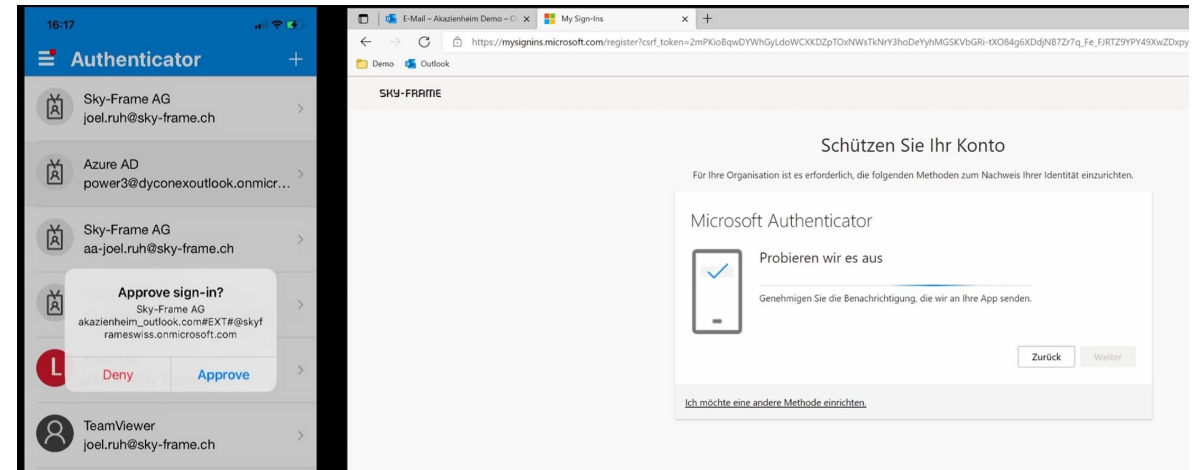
16:17

Authenticator

+

Sky-Frame AG
joel.ruh@sky-frame.ch

Azure AD
power3@dyconexoutlook.onmicr...

Sky-Frame AG
aa-joel.ruh@sky-frame.ch

Approve sign-in?
Sky-Frame AG
akazienheim_outlook.com#EXT#@skyframeswiss.onmicrosoft.com

Deny Approve

TeamViewer
joel.ruh@sky-frame.ch

E-Mail – Akazienheim Demo – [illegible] My Sign-Ins

https://mysignins.microsoft.com/register?csrf_token=2mPKioBqwDYWhGyLdoWCXKDZpTOxNWsTkNrY3hoDeYyhMGSKVbGRi-tXO84g6XDdjNB7Zr7q_Fe_FJRTZ9YPY49XwZDxpy

Demo Outlook

SKY-FRAME

Schützen Sie Ihr Konto

Für Ihre Organisation ist es erforderlich, die folgenden Methoden zum Nachweis Ihrer Identität einzurichten.

Microsoft Authenticator

Probieren wir es aus

Genehmigen Sie die Benachrichtigung, die wir an Ihre App senden.

Zurück Weiter

Ich möchte eine andere Methode einrichten.